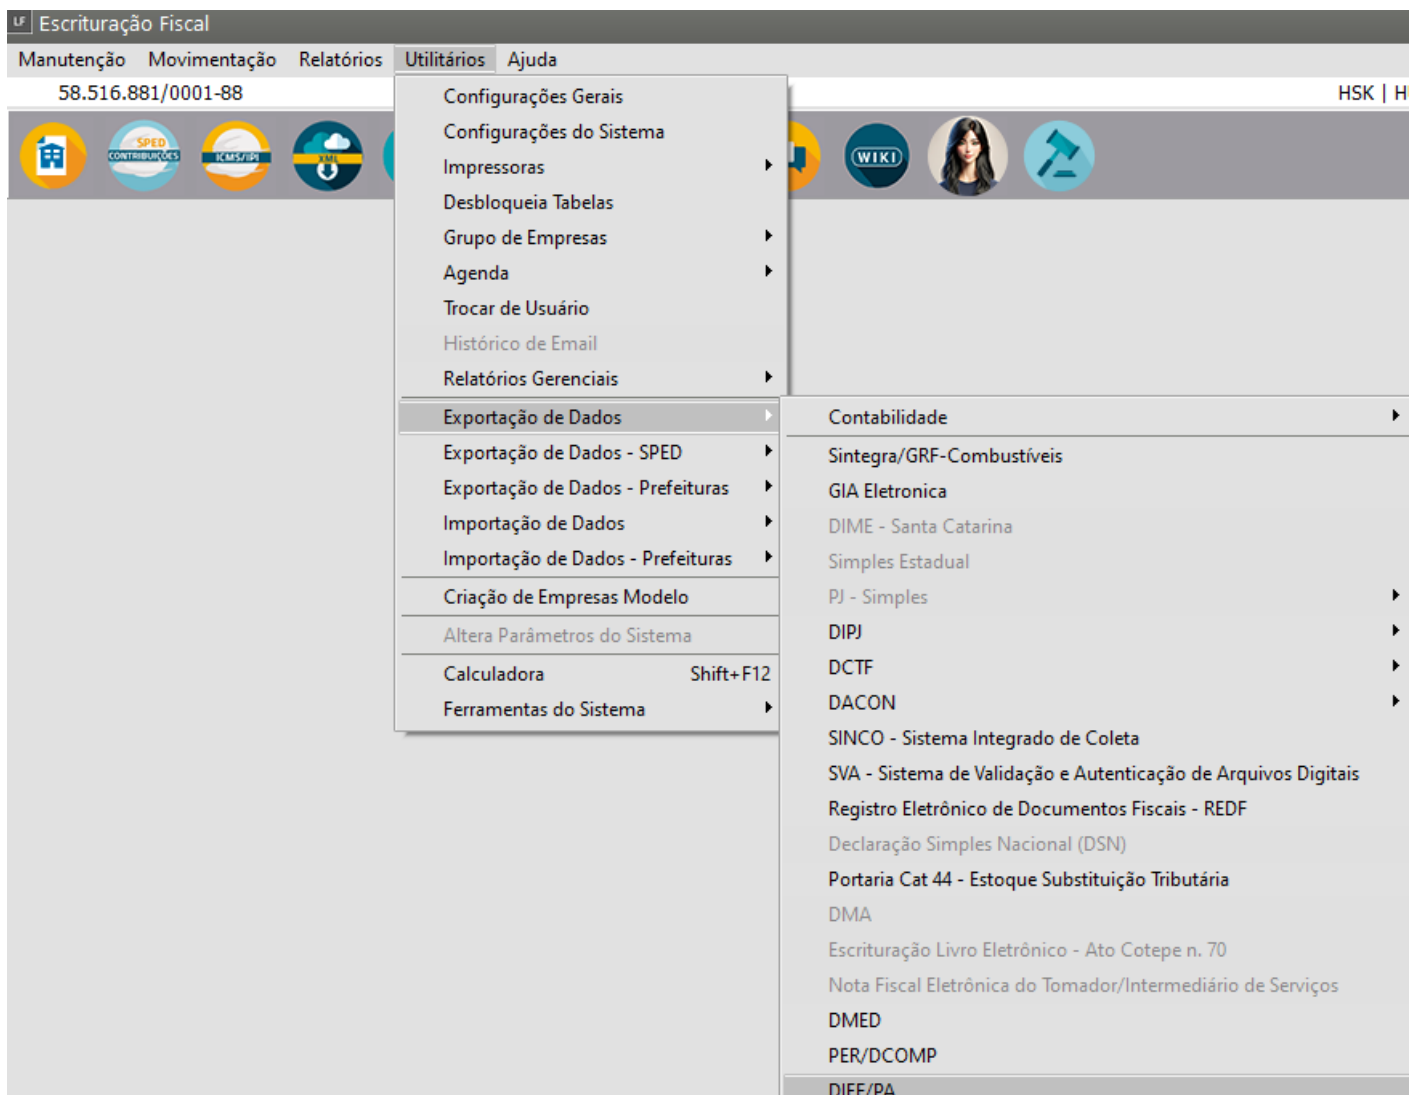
LF Escrituração Fiscal

Manutenção Movimentação Relatórios Utilitários Ajuda

58.516.881/0001-88

HSK | H

SPED CONTRIBUIÇÕES
ICMS/IPI
XML
WIKI

Configurações Gerais
Configurações do Sistema
Impressoras
Desbloqueia Tabelas
Grupo de Empresas
Agenda
Trocar de Usuário
Histórico de Email
Relatórios Gerenciais
Exportação de Dados
Exportação de Dados - SPED
Exportação de Dados - Prefeituras
Importação de Dados
Importação de Dados - Prefeituras
Criação de Empresas Modelo
Altera Parâmetros do Sistema
Calculadora Shift+F12
Ferramentas do Sistema

Contabilidade
Sintegra/GRF-Combustíveis
GIA Eletronica
DIME - Santa Catarina
Simples Estadual
PJ - Simples
DIPJ
DCTF
DACON
SINCO - Sistema Integrado de Coleta
SVA - Sistema de Validação e Autenticação de Arquivos Digitais
Registro Eletrônico de Documentos Fiscais - REDF
Declaração Simples Nacional (DSN)
Portaria Cat 44 - Estoque Substituição Tributária
DMA
Escrituração Livro Eletrônico - Ato Cotepe n. 70
Nota Fiscal Eletrônica do Tomador/Intermediário de Serviços
DMED
PER/DCOMP
DIEF/PA